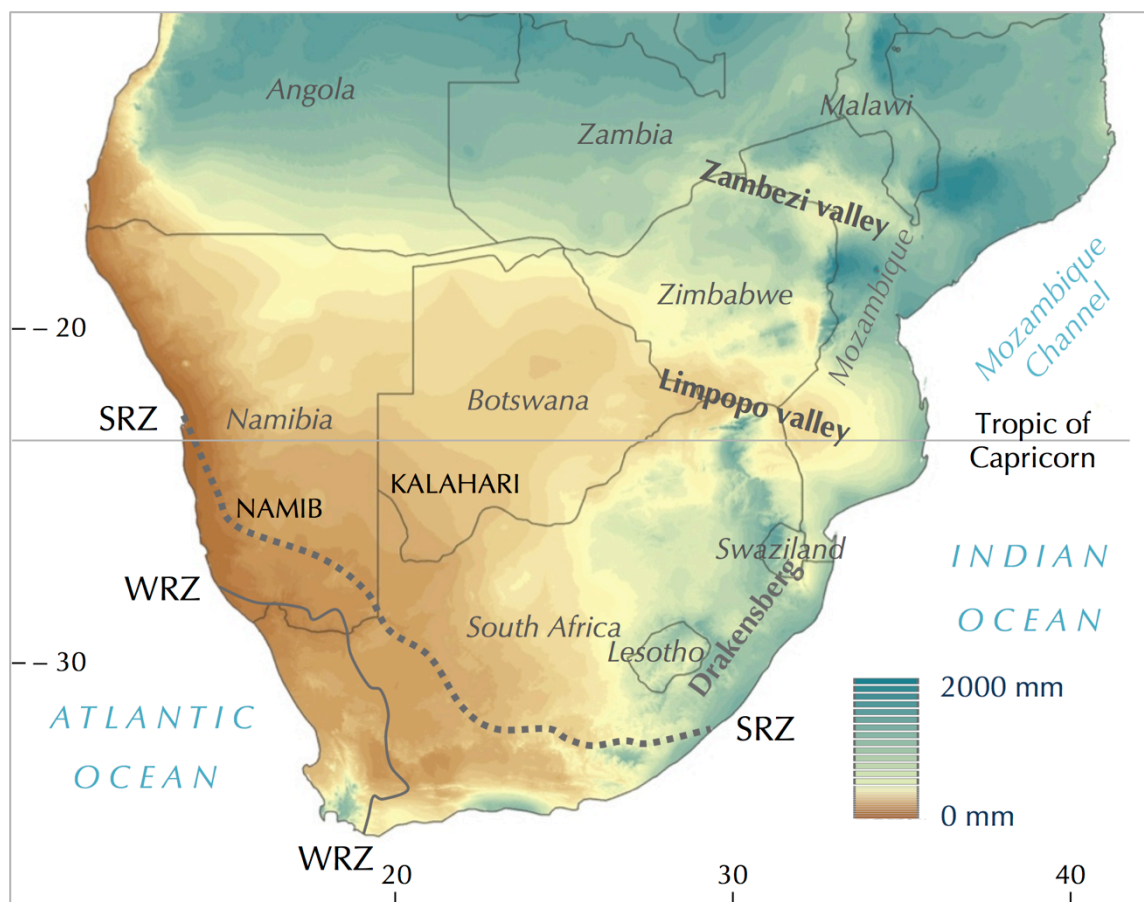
Angola
Zambia
Malawi
Zambezi valley
Mozambique
Mozambique Channel
Zimbabwe
– – 20
Limpopo valley
SRZ
Namibia
Botswana
Tropic of Capricorn
KALAHARI
NAMIB
Swaziland
INDIAN OCEAN
WRZ
Drakensberg
South Africa
Lesotho
– – 30
2000 mm
ATLANTIC OCEAN
SRZ
0 mm
WRZ
20
30
40